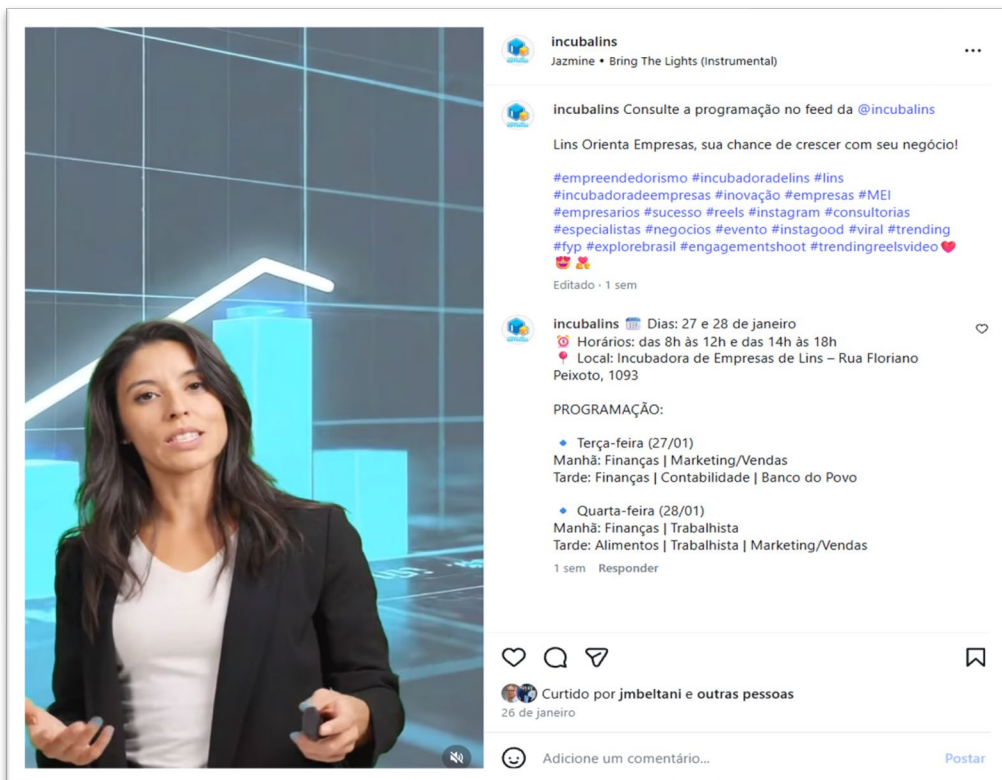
incubalins
Jazmine • Bring The Lights (Instrumental)

incubalins Consulte a programação no feed da @incubalins

Lins Orienta Empresas, sua chance de crescer com seu negócio!

#empreendedorismo #incubadoradelins #lins #incubadoradeempresas #inovação #empresas #MEI #empresarios #sucesso #reels #instagram #consultorias #especialistas #negocios #evento #instagood #viral #trending #fyp #explorebrasil #engagementshoot #trendingreelsvideo ❤️ 😍 🙌

Editado · 1 sem

incubalins 🗓️ Dias: 27 e 28 de janeiro
⏰ Horários: das 8h às 12h e das 14h às 18h
📍 Local: Incubadora de Empresas de Lins – Rua Floriano Peixoto, 1093

PROGRAMAÇÃO:

🔹 Terça-feira (27/01)
Manhã: Finanças | Marketing/Vendas
Tarde: Finanças | Contabilidade | Banco do Povo

🔹 Quarta-feira (28/01)
Manhã: Finanças | Trabalhista
Tarde: Alimentos | Trabalhista | Marketing/Vendas

1 sem Responder

Curtido por jmbeltani e outras pessoas
26 de janeiro

Adicione um comentário...
Postar